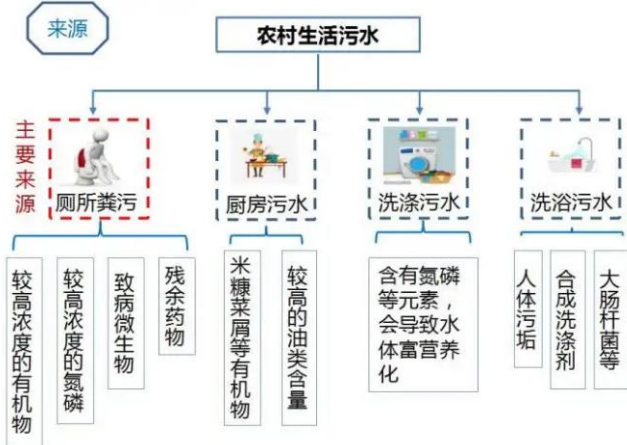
来源

农村生活污水

主要来源

厕所粪污

厨房污水

洗涤污水

洗浴污水

较高浓度的有机物

较高浓度的氮磷

致病微生物

残余药物

米糠菜屑等有机物

较高的油类含量

含有氮磷等元素，会导致水体富营养化

人体污垢

合成洗涤剂

大肠杆菌等